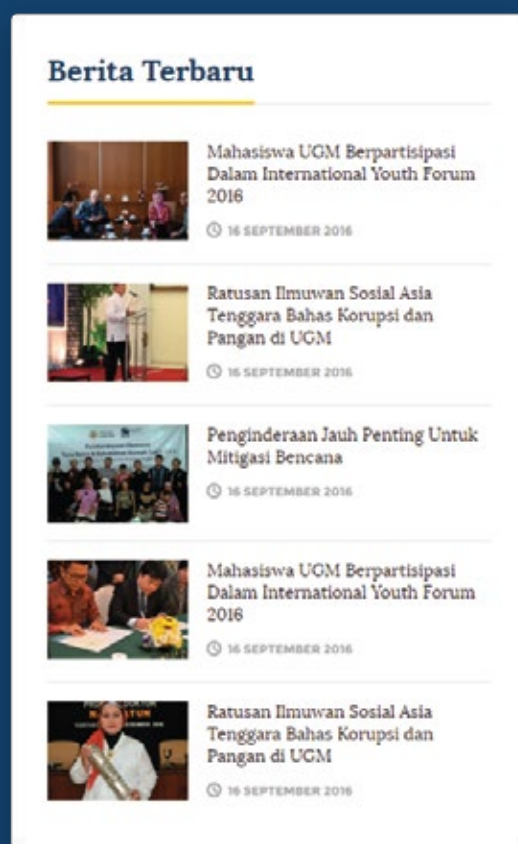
Berita Terbaru

Mahasiswa UGM Berpartisipasi Dalam International Youth Forum 2016

16 SEPTEMBER 2016

Ratusan Ilmuwan Sosial Asia Tenggara Bahas Korupsi dan Pangan di UGM

16 SEPTEMBER 2016

Penginderaan Jauh Penting Untuk Mitigasi Bencana

16 SEPTEMBER 2016

Mahasiswa UGM Berpartisipasi Dalam International Youth Forum 2016

16 SEPTEMBER 2016

Ratusan Ilmuwan Sosial Asia Tenggara Bahas Korupsi dan Pangan di UGM

16 SEPTEMBER 2016